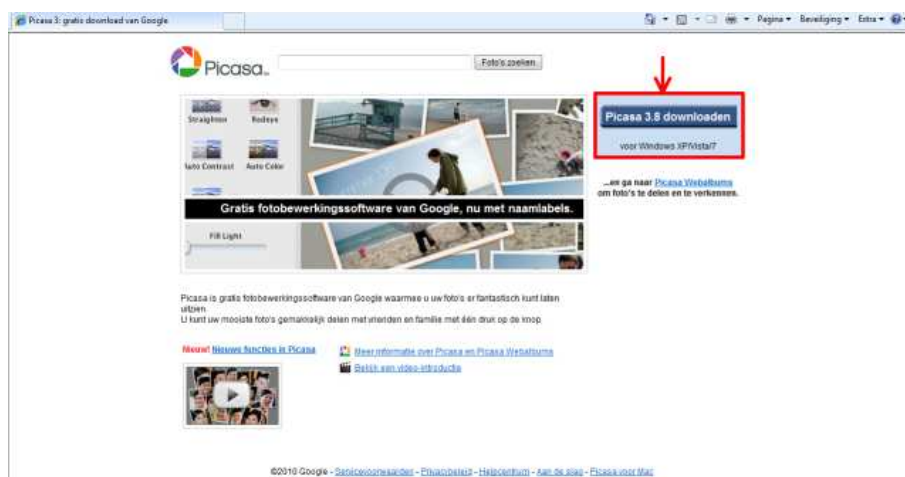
Picasa 3: gratis download van Google

Pagina ▾ Beveiliging ▾ Extra ▾

Picasa

Foto's zoeken

Straighten Redeye
Auto Contrast Auto Color
Fill Light

Gratis fotobewerkingssoftware van Google, nu met naamlabels.

Picasa 3.8 downloaden

voor Windows XP/Vista/7

...en ga naar Picasa Webalbums om foto's te delen en te verkennen.

Picasa is gratis fotobewerkingssoftware van Google waarmee u uw foto's er fantastisch kunt laten uitzien.
U kunt uw mooiste foto's gemakkelijk delen met vrienden en familie met één druk op de knop.

Nieuw! Nieuwe functies in Picasa

Meer informatie over Picasa en Picasa Webalbums

Bekijk een video-introductie

©2010 Google - Servicevoorwaarden - Privacybeleid - Helpcentrum - Aan de slag - Picasa voor Mac